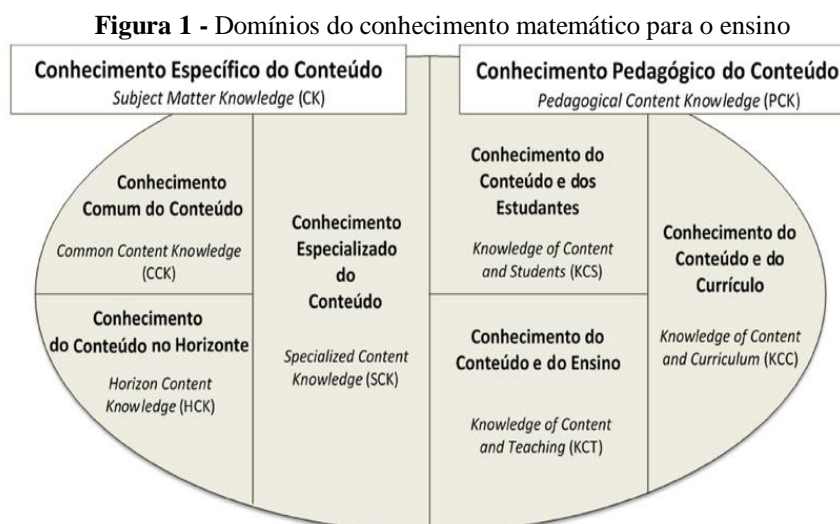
**Figura 1 -** Domínios do conhecimento matemático para o ensino

Conhecimento Específico do Conteúdo
*Subject Matter Knowledge* (CK)

Conhecimento Pedagógico do Conteúdo
*Pedagogical Content Knowledge* (PCK)

Conhecimento Comum do Conteúdo
*Common Content Knowledge* (CCK)

Conhecimento do Conteúdo no Horizonte
*Horizon Content Knowledge* (HCK)

Conhecimento Especializado do Conteúdo
*Specialized Content Knowledge* (SCK)

Conhecimento do Conteúdo e dos Estudantes
*Knowledge of Content and Students* (KCS)

Conhecimento do Conteúdo e do Ensino
*Knowledge of Content and Teaching* (KCT)

Conhecimento do Conteúdo e do Currículo
*Knowledge of Content and Curriculum* (KCC)